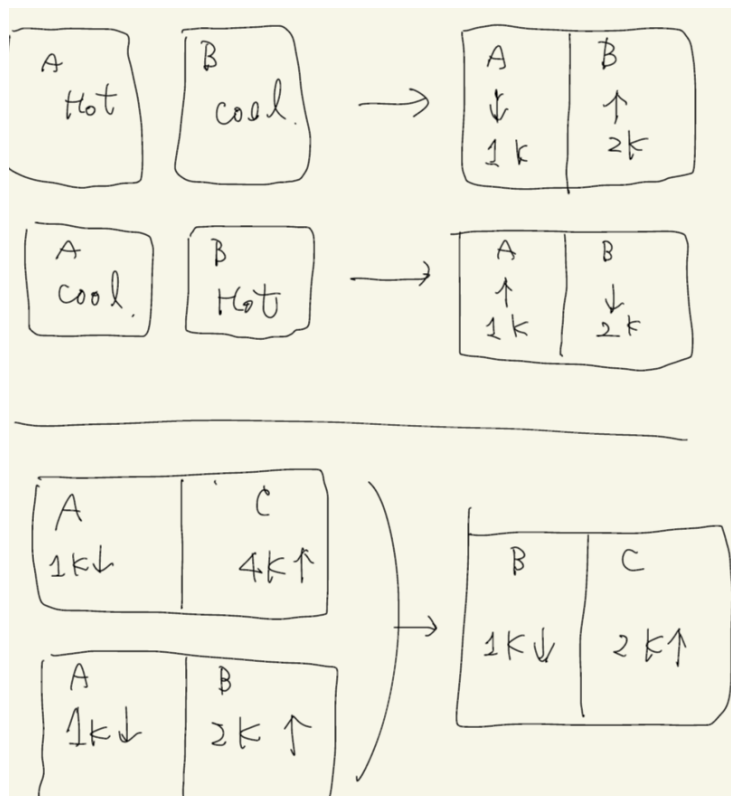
A
Hot

B
cool

$\rightarrow$

| A | B |
|---|---|
| $\downarrow$ | $\uparrow$ |
| 1 k | 2k |

A
cool

B
Hot

$\rightarrow$

| A | B |
|---|---|
| $\uparrow$ | $\downarrow$ |
| 1 k | 2 k |

| A | C |
|---|---|
| 1k$\downarrow$ | 4k$\uparrow$ |

| A | B |
|---|---|
| 1k$\downarrow$ | 2k $\uparrow$ |

$\rightarrow$

| B | C |
|---|---|
| 1k$\downarrow$ | 2 k$\uparrow$ |